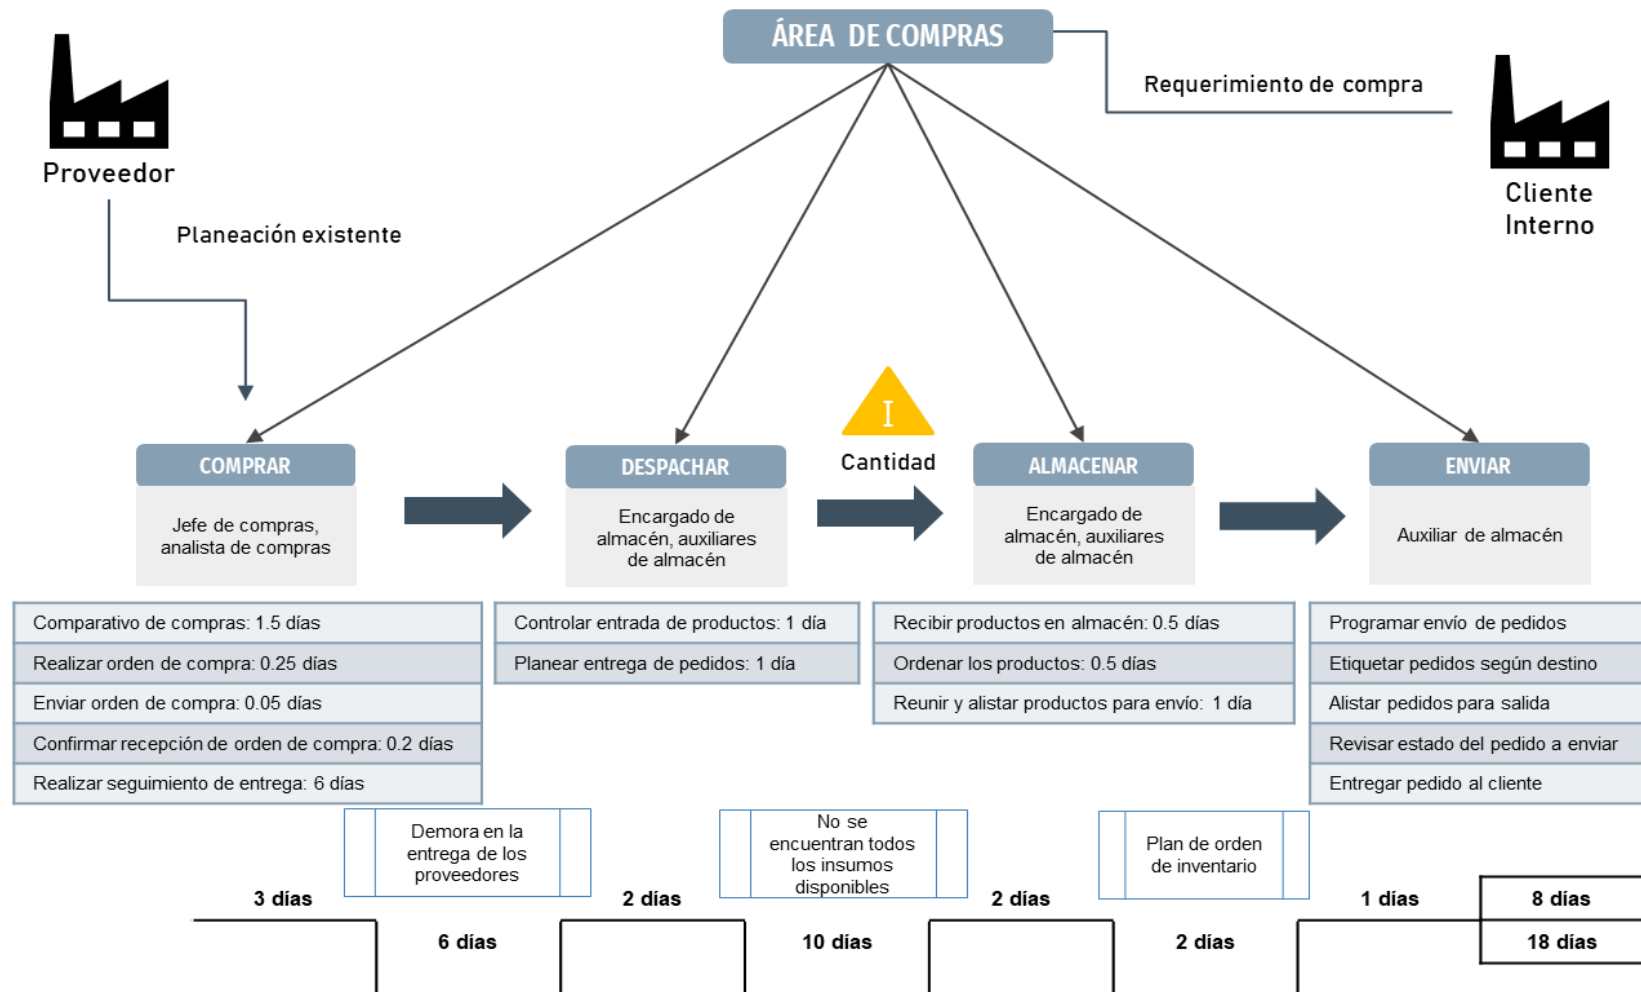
ÁREA DE COMPRAS

Proveedor

Requerimiento de compra

Cliente Interno

Planeación existente

I

Cantidad

COMPRAR

Jefe de compras, analista de compras

DESPACHAR

Encargado de almacén, auxiliares de almacén

ALMACENAR

Encargado de almacén, auxiliares de almacén

ENVIAR

Auxiliar de almacén

Comparativo de compras: 1.5 días
Realizar orden de compra: 0.25 días
Enviar orden de compra: 0.05 días
Confirmar recepción de orden de compra: 0.2 días
Realizar seguimiento de entrega: 6 días

Controlar entrada de productos: 1 día
Planear entrega de pedidos: 1 día

Recibir productos en almacén: 0.5 días
Ordenar los productos: 0.5 días
Reunir y alistar productos para envío: 1 día

Programar envío de pedidos
Etiquetar pedidos según destino
Alistar pedidos para salida
Revisar estado del pedido a enviar
Entregar pedido al cliente

Demora en la entrega de los proveedores

No se encuentran todos los insumos disponibles

Plan de orden de inventario

3 días

6 días

2 días

10 días

2 días

2 días

1 días

8 días

18 días